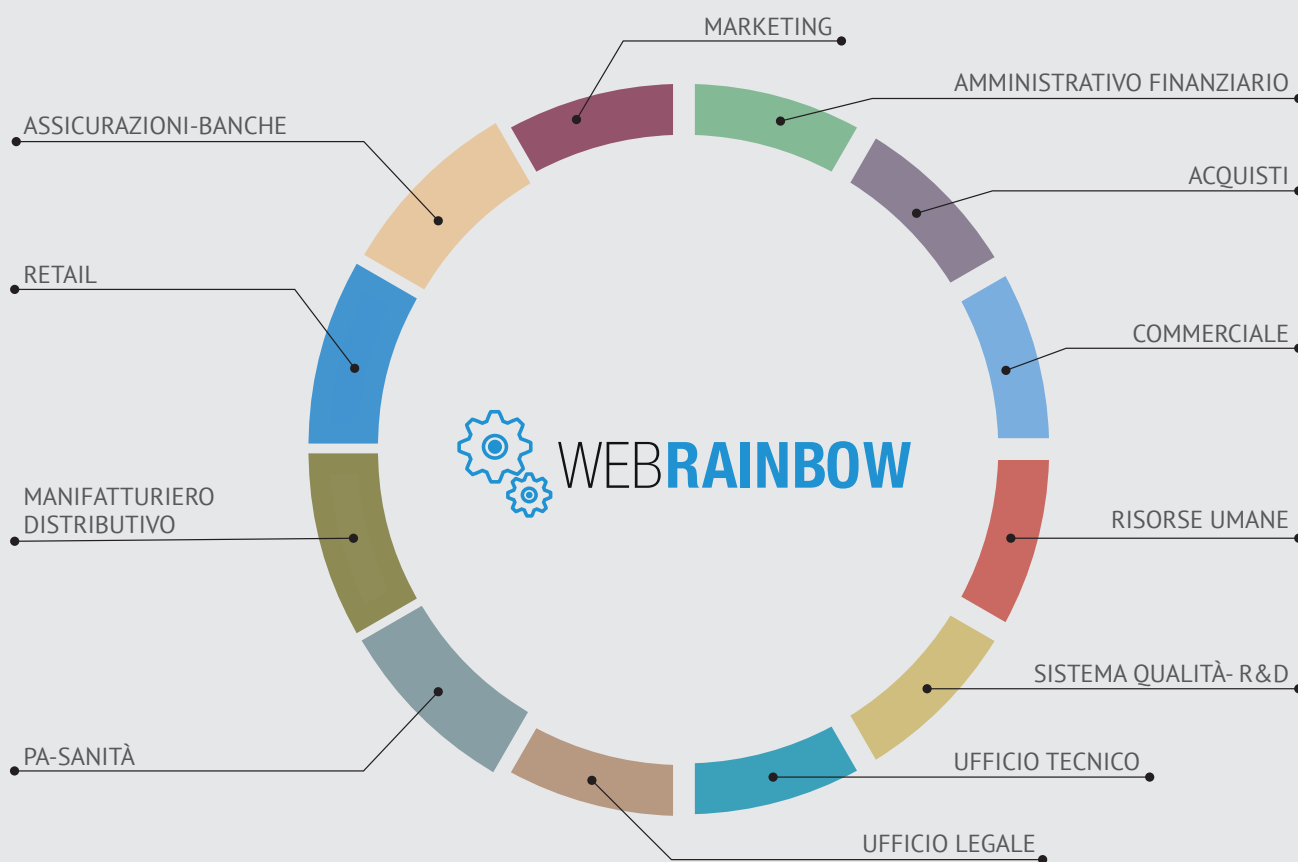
MARKETING

AMMINISTRATIVO FINANZIARIO

ACQUISTI

COMMERCIALE

RISORSE UMANE

SISTEMA QUALITÀ- R&D

UFFICIO TECNICO

UFFICIO LEGALE

PA-SANITÀ

MANIFATTURIERO DISTRIBUTIVO

RETAIL

ASSICURAZIONI-BANCHE

WEBRAINBOW